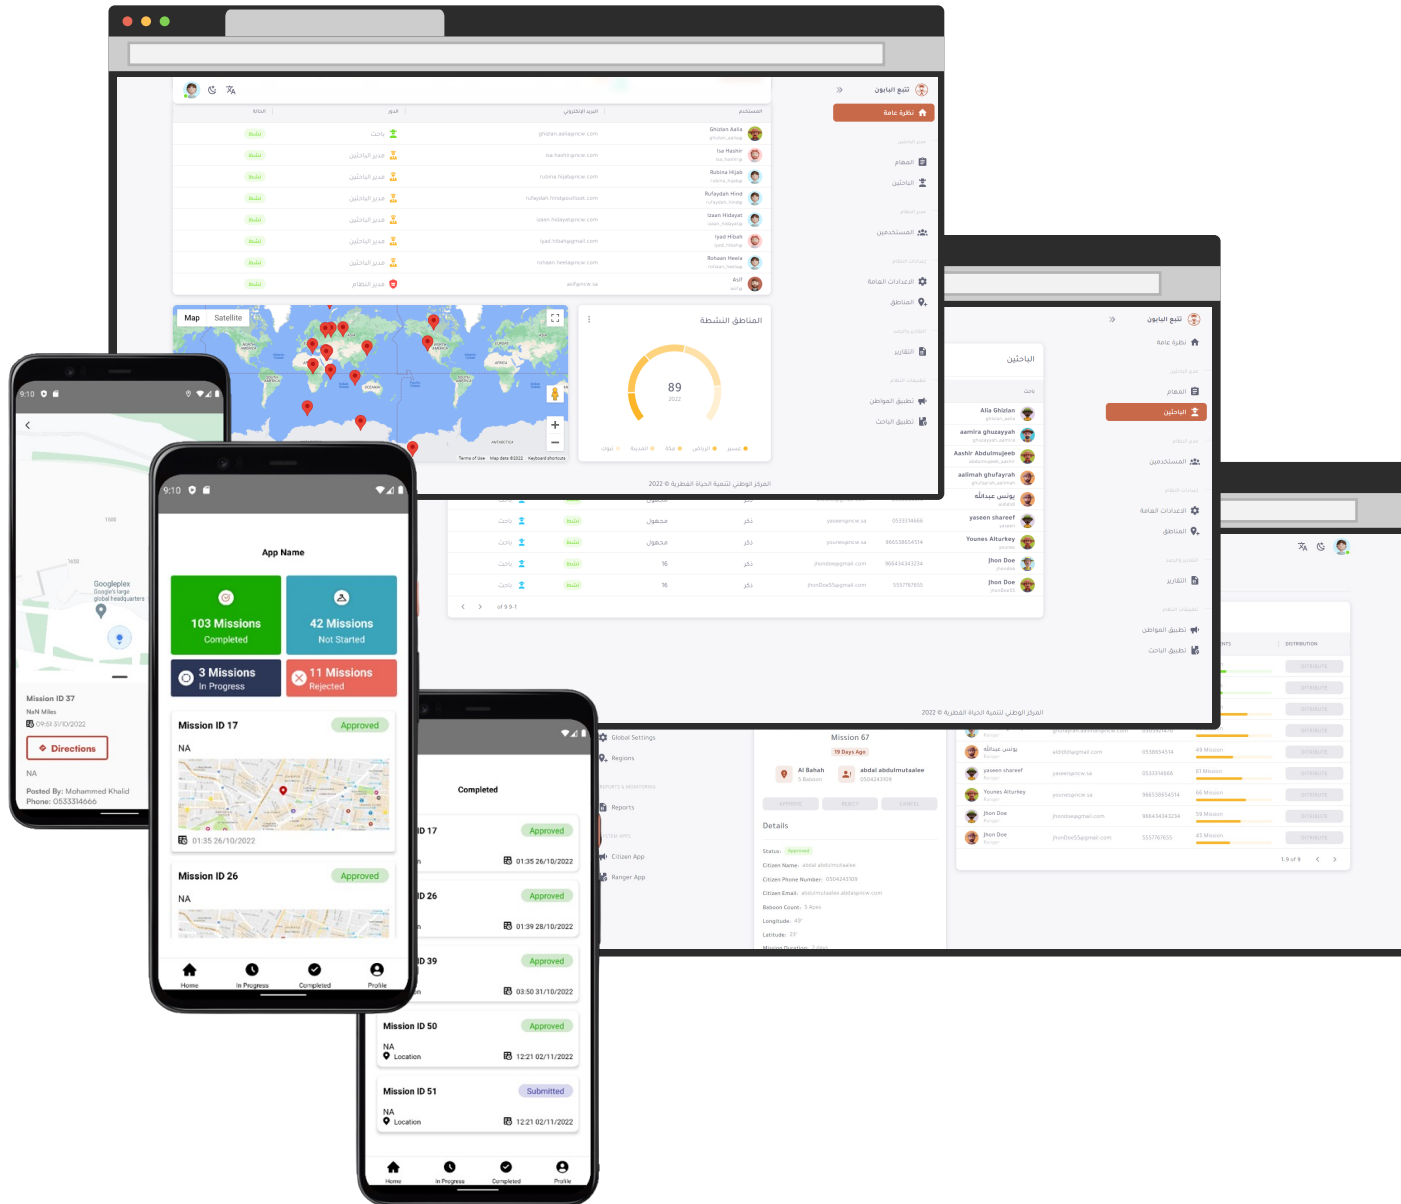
تتبع البابون
نظرة عامة
المهام
الباحثين
المستخدمين
الاعدادات العامة
المناطق
التقارير
تطبيق المواطن
تطبيق الباحث

المستخدم | البريد الإلكتروني | الدور | الحالة
Ghizlan Aalla | ghizlan.aalla@rcw.com | باحث | نشط
Isa Hashir | isa.hashir@rcw.com | مدير الباحثين | نشط
Rubina Hijab | rubina.hijab@rcw.com | مدير الباحثين | نشط
Rufaydah Hind | rufaydah.hind@outlook.com | مدير الباحثين | نشط
Izaan Hidayat | izaan.hidayat@rcw.com | مدير الباحثين | نشط
Iyad Hibah | iyad.hibah@gmail.com | مدير الباحثين | نشط
Rohaan Heela | rohaan.heela@rcw.com | مدير الباحثين | نشط
Asif | asif@rcw.sa | مدير النظام | نشط

Map Satellite
المناطق النشطة
89
2022
2022 © المركز الوطني لتنمية الحياة الفطرية

الباحثين
Alia Ghizlan
aamira ghuzayyah
Aashir Abdulmujeeb
aalimah ghufayrah
يونس عبدالله
yaseen shareef
Younes Alturkey
Jhon Doe
Jhon Doe
of 9 1-9

9:10
Googleplex
Mission ID 37
NaN Miles
09:51 31/10/2022
Directions
NA
Posted By: Mohammed Khalid
Phone: 0533314666

9:10
App Name
103 Missions
Completed
42 Missions
Not Started
3 Missions
In Progress
11 Missions
Rejected
Mission ID 17
Approved
NA
01:35 26/10/2022
Mission ID 26
Approved
NA
Home In Progress Completed Profile

Completed
ID 17 Approved 01:35 26/10/2022
ID 26 Approved 01:39 28/10/2022
ID 39 Approved 03:50 31/10/2022
Mission ID 50 Approved NA Location 12:21 02/11/2022
Mission ID 51 Submitted NA Location 12:21 02/11/2022
Home In Progress Completed Profile

Global Settings
Regions
Reports
Citizen App
Ranger App
Mission 67
19 Days Ago
Al Bahah
abdal abdulmutaalee
0504243939
APPROVE REJECT CANCEL
Details
Status: Approved
Citizen Name: abdal abdulmutaalee
Citizen Phone Number: 0504243939
Baboon Count: 5
Longitude: 49
Latitude: 29
DISTRIBUTION
1-9 of 9